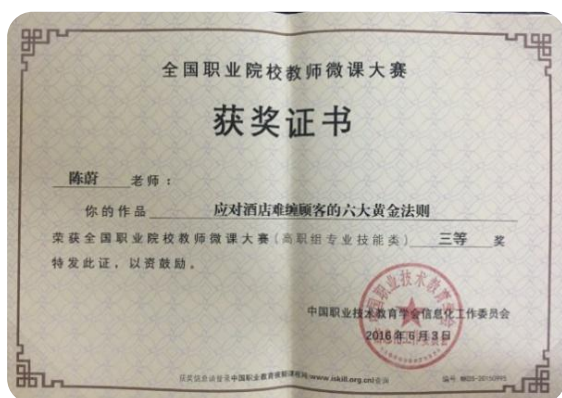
全国职业院校教师微课大赛

获奖证书

陈蔚 老师：

你的作品 应对酒店难缠顾客的六大黄金法则

荣获全国职业院校教师微课大赛（高职组专业技能类） 三等 奖

特发此证，以资鼓励。

中国职业技术教育学会信息化工作委员会

2016年6月3日

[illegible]中国职业教育微课网（www.iskill.org.cn）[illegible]

编号：WKDS-20150995